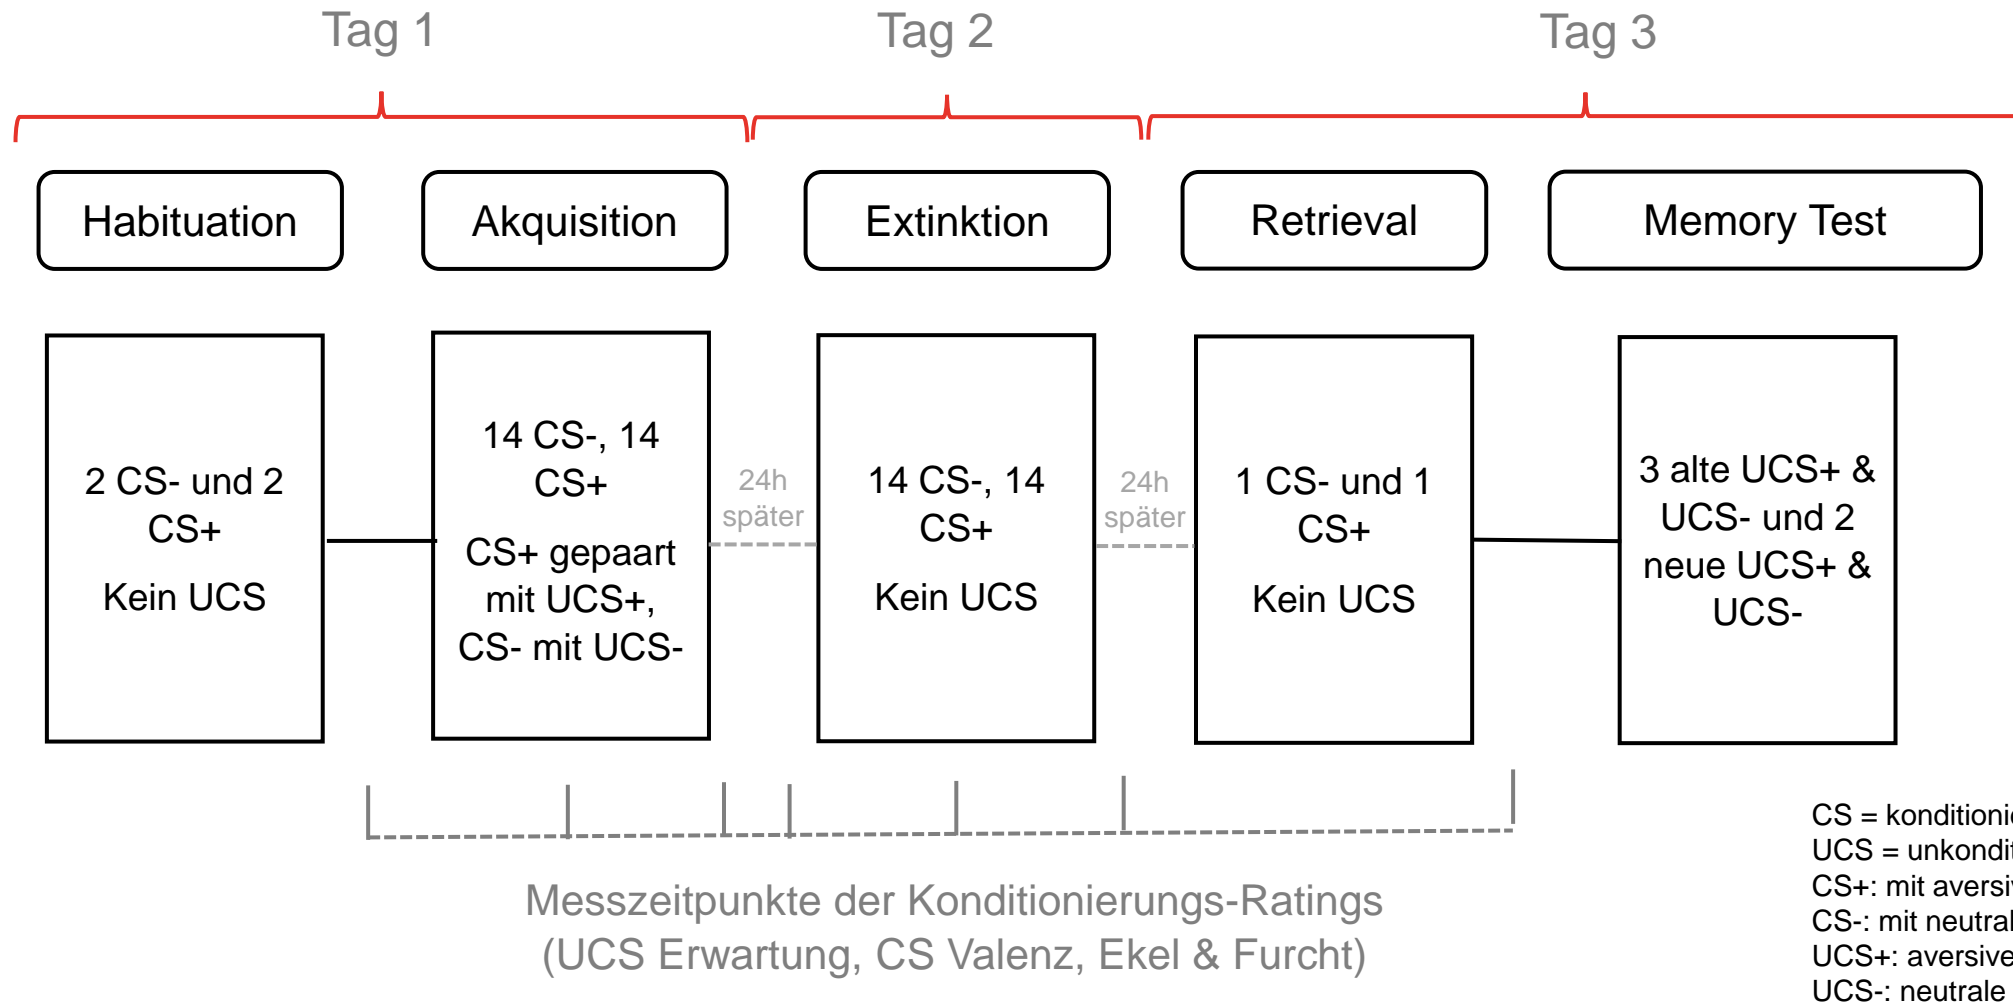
Tag 1

Tag 2

Tag 3

Habituation

Akquisition

Extinktion

Retrieval

Memory Test

2 CS- und 2 CS+

Kein UCS

14 CS-, 14 CS+

CS+ gepaart mit UCS+, CS- mit UCS-

24h später

14 CS-, 14 CS+

Kein UCS

24h später

1 CS- und 1 CS+

Kein UCS

3 alte UCS+ & UCS- und 2 neue UCS+ & UCS-

Messzeitpunkte der Konditionierungs-Ratings (UCS Erwartung, CS Valenz, Ekel & Furcht)

CS = konditioni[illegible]
UCS = unkondit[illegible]
CS+: mit aversi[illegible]
CS-: mit neutral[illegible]
UCS+: aversive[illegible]
UCS-: neutrale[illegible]